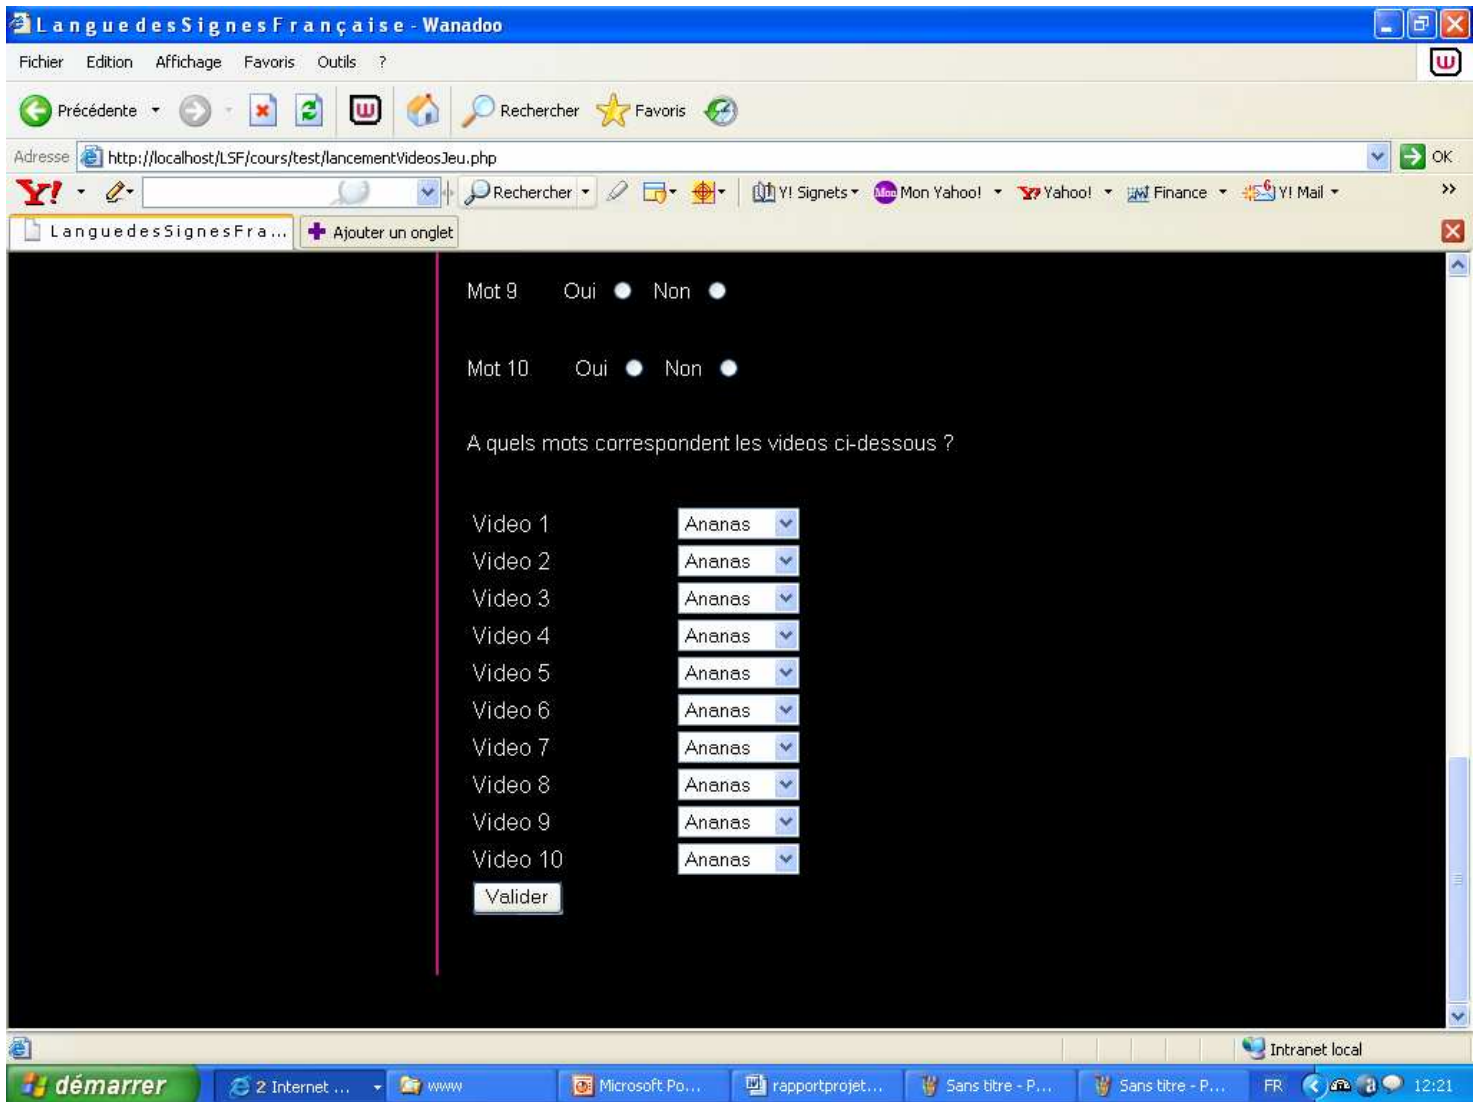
L a n g u e d e s S i g n e s F r a n ç a i s e - Wanadoo

Fichier Edition Affichage Favoris Outils ?

Précédente Rechercher Favoris

Adresse http://localhost/LSF/cours/test/lancementVideosJeu.php OK

Y! Rechercher Y! Signets Mon Yahoo! Yahoo! Finance Y! Mail

L a n g u e d e s S i g n e s F r a ... Ajouter un onglet

Mot 9 Oui Non

Mot 10 Oui Non

A quels mots correspondent les videos ci-dessous ?

| | |
|---|---|
| Video 1 | Ananas |
| Video 2 | Ananas |
| Video 3 | Ananas |
| Video 4 | Ananas |
| Video 5 | Ananas |
| Video 6 | Ananas |
| Video 7 | Ananas |
| Video 8 | Ananas |
| Video 9 | Ananas |
| Video 10 | Ananas |

Valider

Intranet local

démarrer 2 Internet ... www Microsoft Po... rapportprojet... Sans titre - P... Sans titre - P... FR 12:21